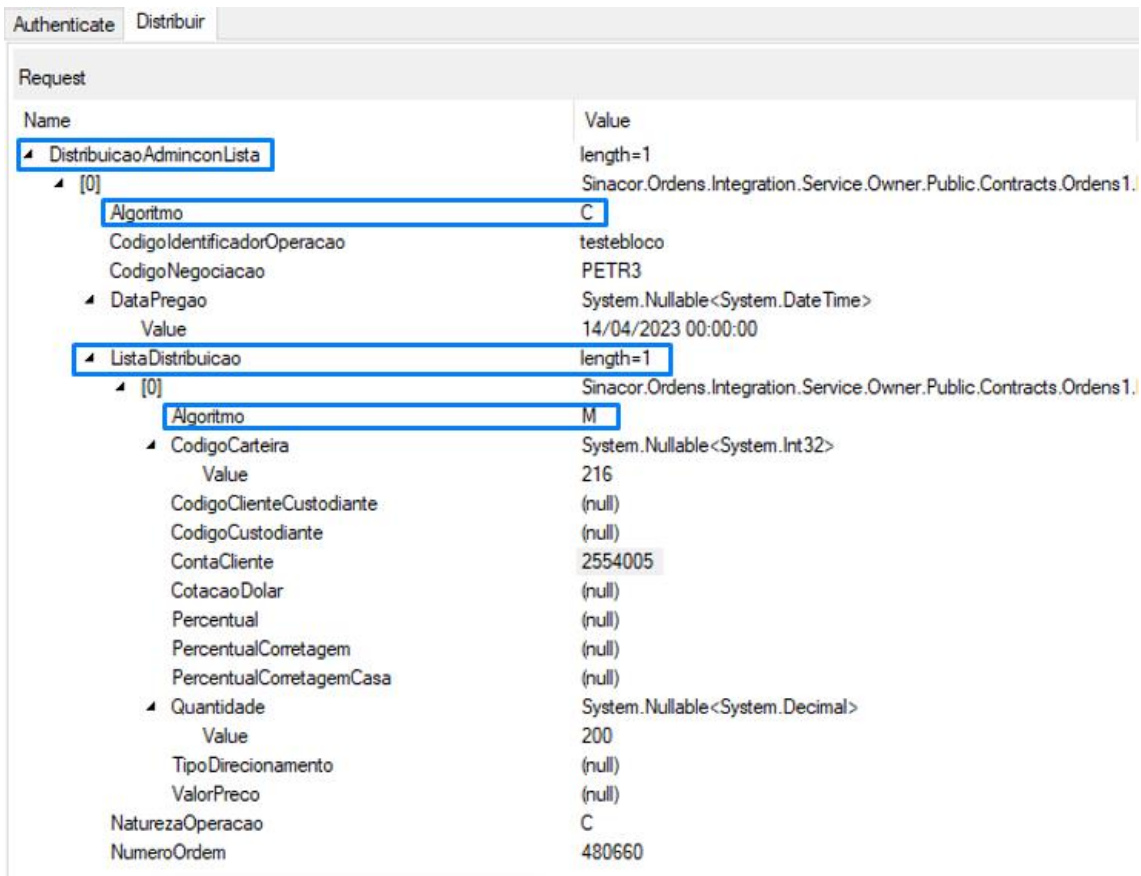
Authenticate Distribuir

Request

| Name | Value |
|---|---|
| DistribuicaoAdminconLista | length=1 |
| [0] | Sinacor.Ordens.Integration.Service.Owner.Public.Contracts.Ordens1.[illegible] |
| Algoritmo | C |
| CodigoIdentificadorOperacao | testebloco |
| CodigoNegociacao | PETR3 |
| DataPregao | System.Nullable<System.DateTime> |
| Value | 14/04/2023 00:00:00 |
| ListaDistribuicao | length=1 |
| [0] | Sinacor.Ordens.Integration.Service.Owner.Public.Contracts.Ordens1.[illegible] |
| Algoritmo | M |
| CodigoCarteira | System.Nullable<System.Int32> |
| Value | 216 |
| CodigoClienteCustodiante | (null) |
| CodigoCustodiante | (null) |
| ContaCliente | 2554005 |
| CotacaoDolar | (null) |
| Percentual | (null) |
| PercentualCorretagem | (null) |
| PercentualCorretagemCasa | (null) |
| Quantidade | System.Nullable<System.Decimal> |
| Value | 200 |
| TipoDirecionamento | (null) |
| ValorPreco | (null) |
| NaturezaOperacao | C |
| NumeroOrdem | 480660 |